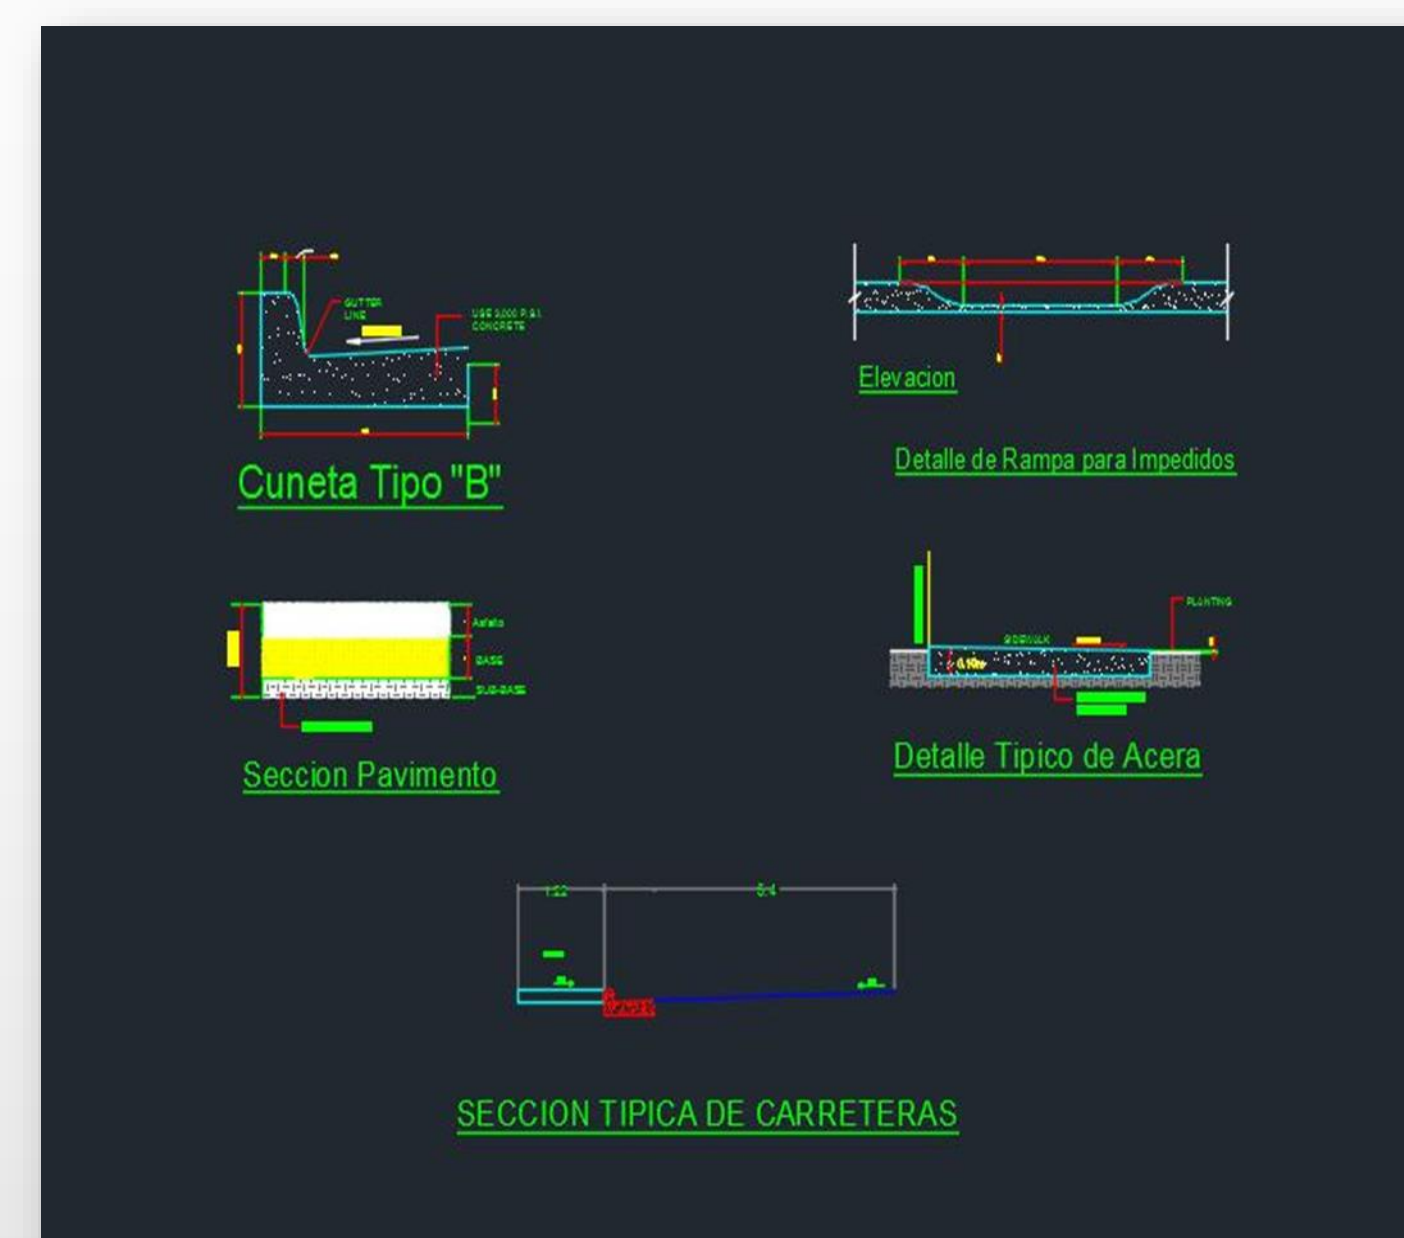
GUTTER LINE

USE 3,000 P.S.I. CONCRETE

Cuneta Tipo "B"

Elevacion

Detalle de Rampa para Impedidos

Asfalto

BASE

SUB-BASE

Seccion Pavimento

PLANTING

SIDEWALK

Detalle Tipico de Acera

1.22

6.4

SECCION TIPICA DE CARRETERAS